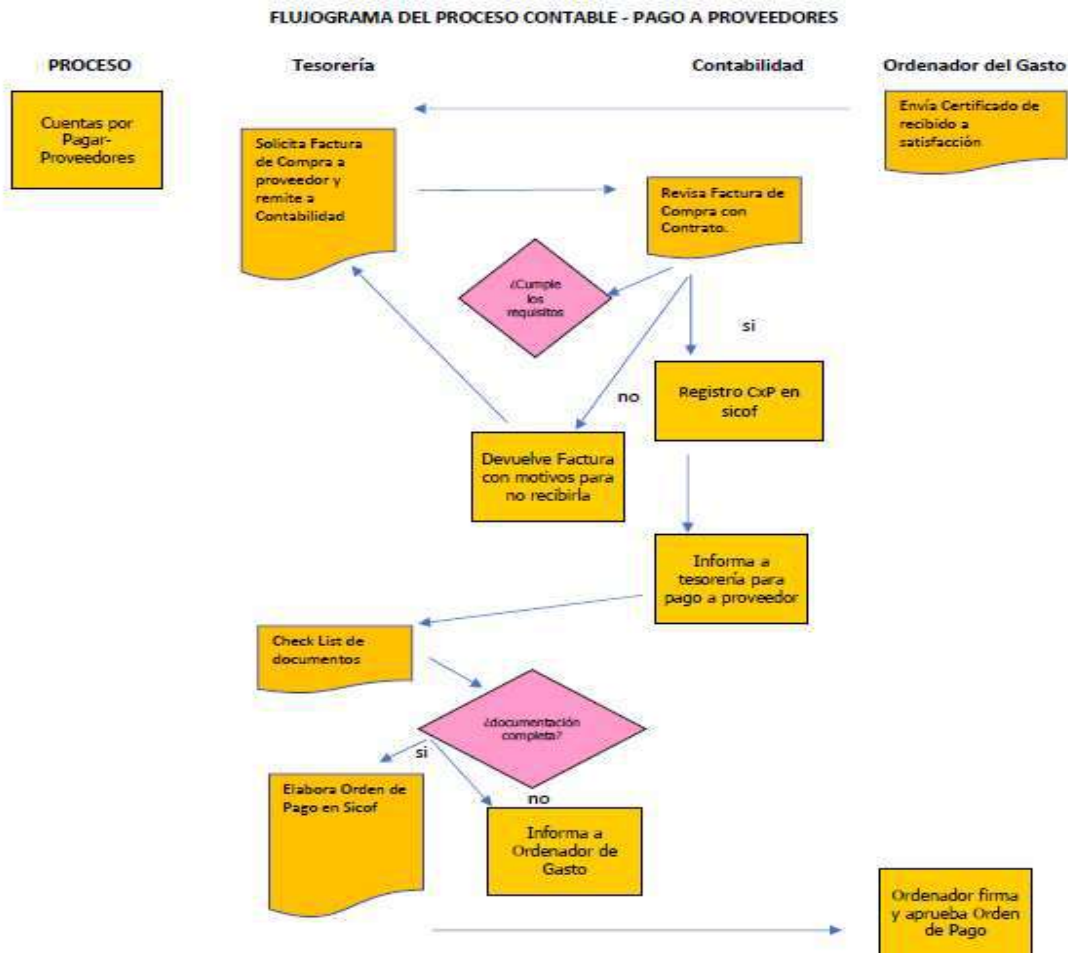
FLUJOGRAMA DEL PROCESO CONTABLE - PAGO A PROVEEDORES

PROCESO

Tesorería

Contabilidad

Ordenador del Gasto

Cuentas por Pagar-Proveedores

Envía Certificado de recibido a satisfacción

Solicita Factura de Compra a proveedor y remite a Contabilidad

Revisa Factura de Compra con Contrato.

¿Cumple los requisitos

si

no

Registro CxP en sicof

Devuelve Factura con motivos para no recibirla

Informa a tesorería para pago a proveedor

Check List de documentos

¿documentación completa?

si

no

Elabora Orden de Pago en Sicof

Informa a Ordenador de Gasto

Ordenador firma y aprueba Orden de Pago